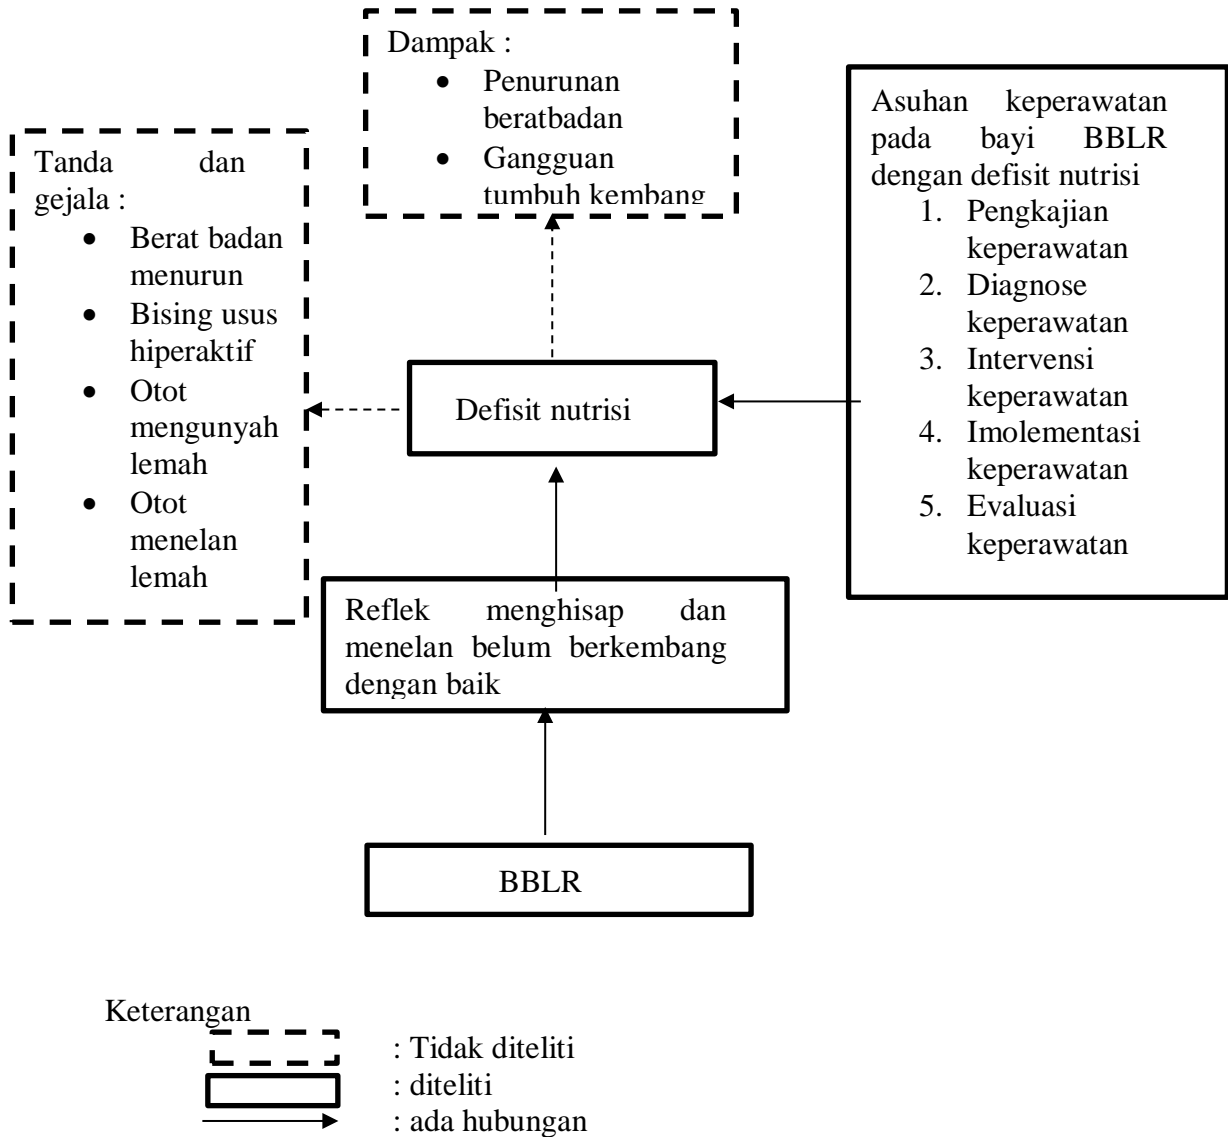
Dampak :
- Penurunan beratbadan
- Gangguan tumbuh kembang

Tanda dan gejala :
- Berat badan menurun
- Bising usus hiperaktif
- Otot mengunyah lemah
- Otot menelan lemah

Asuhan keperawatan pada bayi BBLR dengan defisit nutrisi
1. Pengkajian keperawatan
2. Diagnose keperawatan
3. Intervensi keperawatan
4. Imolementasi keperawatan
5. Evaluasi keperawatan

Defisit nutrisi

Reflek menghisap dan menelan belum berkembang dengan baik

BBLR

Keterangan
: Tidak diteliti
: diteliti
: ada hubungan